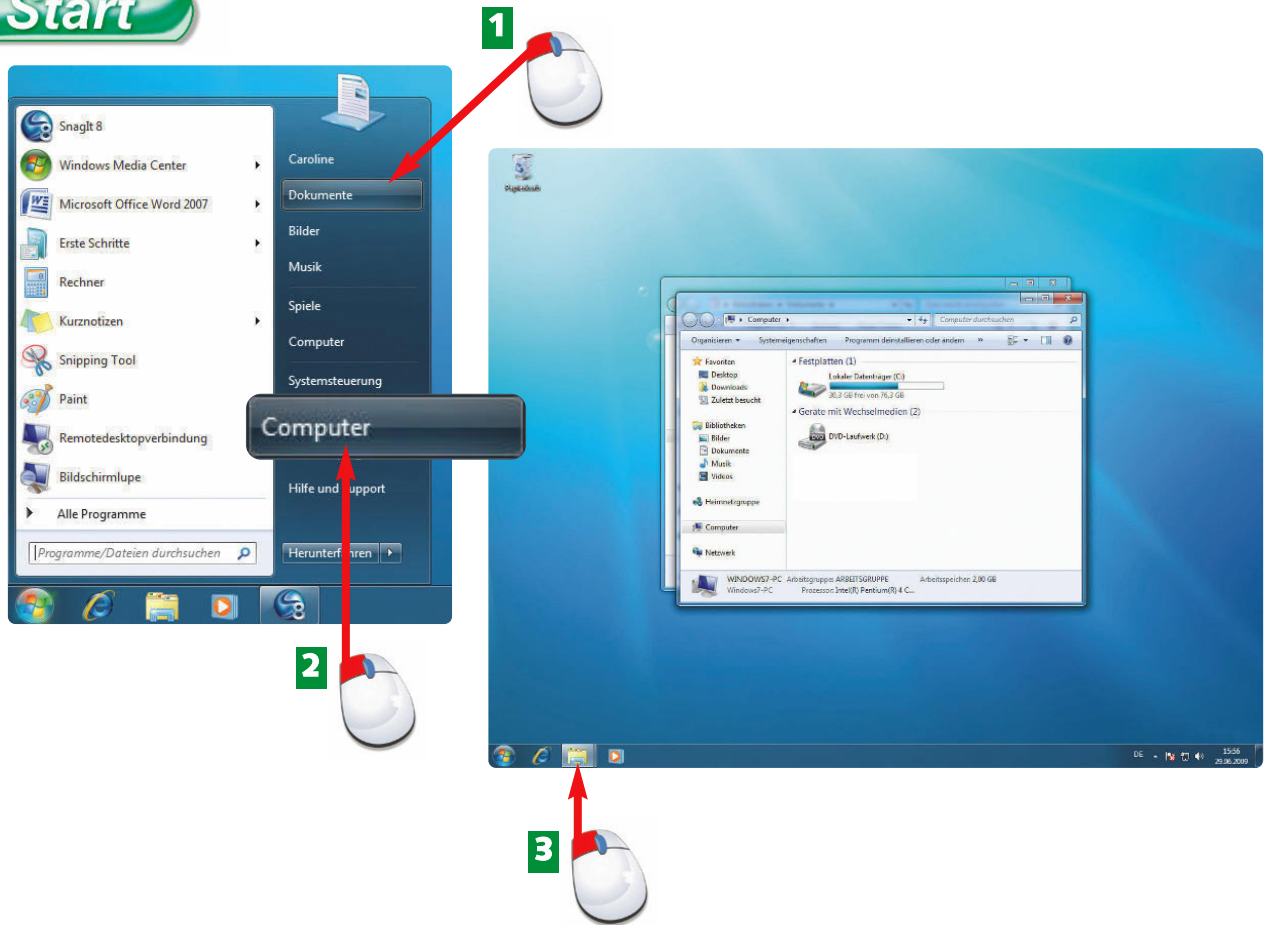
Start

1

SnagIt 8
Windows Media Center
Microsoft Office Word 2007
Erste Schritte
Rechner
Kurznotizen
Snipping Tool
Paint
Remotedesktopverbindung
Bildschirmlupe
Alle Programme
Programme/Dateien durchsuchen

Caroline
Dokumente
Bilder
Musik
Spiele
Computer
Systemsteuerung
Computer
Hilfe und Support
Herunterfahren

2

Papierkorb

Computer
Computer durchsuchen
Organisieren
Systemeigenschaften
Programm deinstallieren oder ändern
Favoriten
Desktop
Downloads
Zuletzt besucht
Bibliotheken
Bilder
Dokumente
Musik
Videos
Heimnetzgruppe
Computer
Netzwerk
Festplatten (1)
Lokaler Datenträger (C:)
30,3 GB frei von 76,3 GB
Geräte mit Wechselmedien (2)
DVD-Laufwerk (D:)
WINDOWS7-PC Arbeitsgruppe: ARBEITSGRUPPE Arbeitsspeicher: 2,00 GB
Windows7-PC Prozessor: Intel(R) Pentium(R) 4 C...

DE
15:56
29.06.2009

3